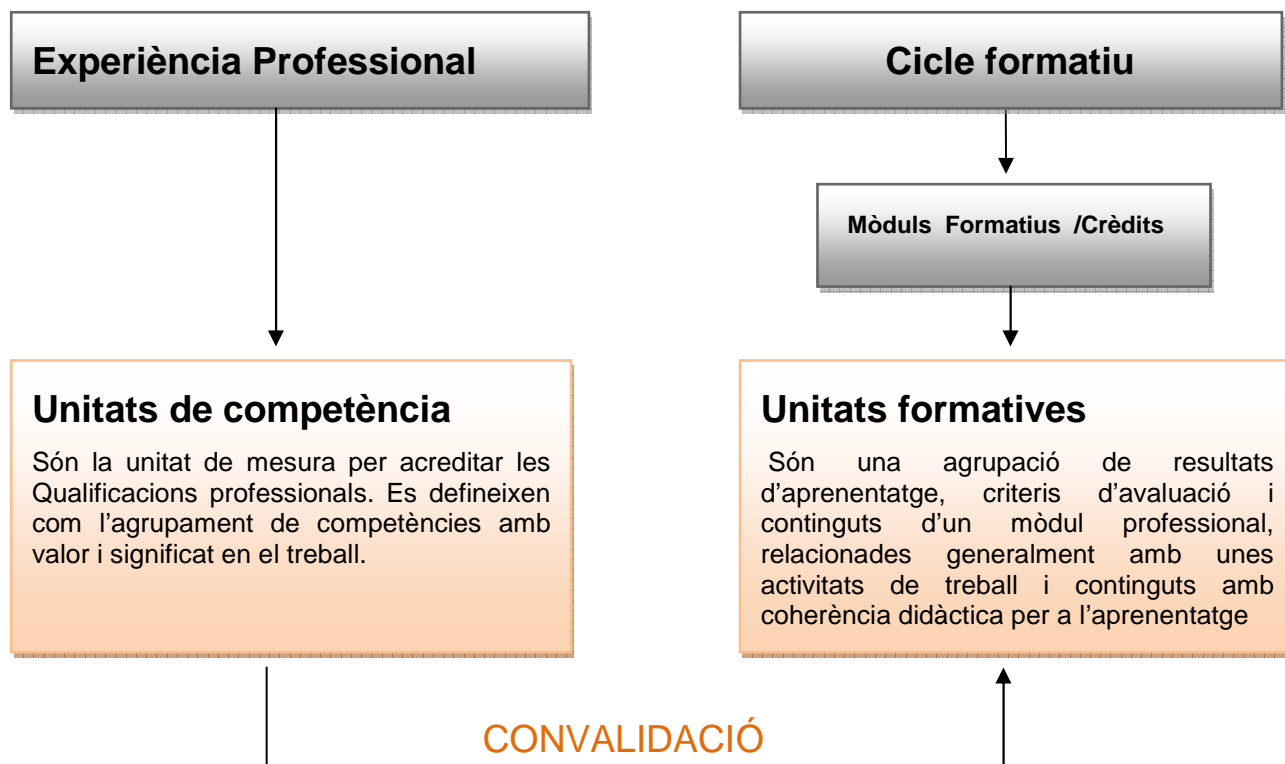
Experiència Professional

Cicle formatiu

Mòduls Formatius /Crèdits

Unitats de competència

Són la unitat de mesura per acreditar les Qualificacions professionals. Es defineixen com l'agrupament de competències amb valor i significat en el treball.

Unitats formatives

Són una agrupació de resultats d'aprenentatge, criteris d'avaluació i continguts d'un mòdul professional, relacionades generalment amb unes activitats de treball i continguts amb coherència didàctica per a l'aprenentatge

CONVALIDACIÓ